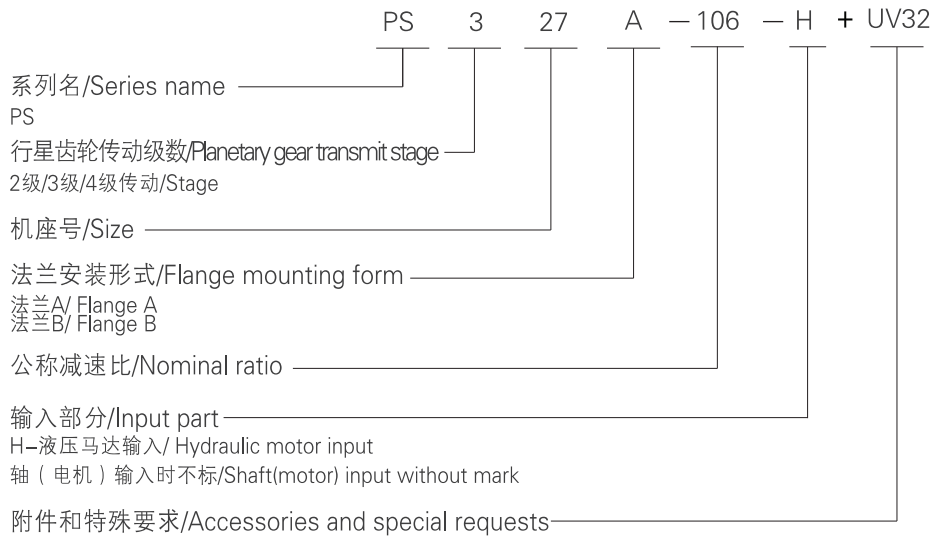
PS 3 27 A —106 — H + UV32

系列名/Series name
PS

行星齿轮传动级数/Planetary gear transmit stage
2级/3级/4级传动/Stage

机座号/Size

法兰安装形式/Flange mounting form
法兰A/ Flange A
法兰B/ Flange B

公称减速比/Nominal ratio

输入部分/Input part
H–液压马达输入/ Hydraulic motor input
轴（电机）输入时不标/Shaft(motor) input without mark

附件和特殊要求/Accessories and special requests